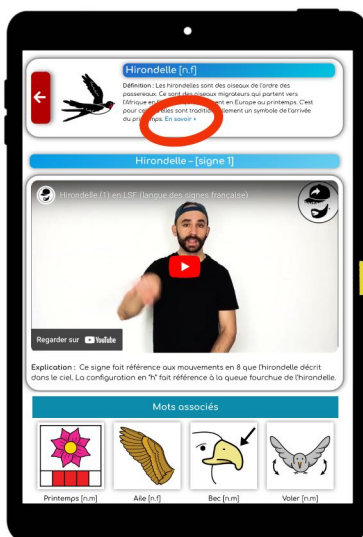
Hirondelle [n.f]

Définition : Les hirondelles sont des oiseaux de l'ordre des passereaux. Ce sont des oiseaux migrateurs qui partent vers l'Afrique en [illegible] ent en Europe au printemps. C'est pour ce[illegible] elles sont traditi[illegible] lement un symbole de l'arrivée du prin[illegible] mps. En savoir +

Hirondelle – [signe 1]

Hirondelle (1) en LSF (langue des signes française)

Regarder sur YouTube

Explication : Ce signe fait référence aux mouvements en 8 que l'hirondelle décrit dans le ciel. La configuration en "h" fait référence à la queue fourchue de l'hirondelle.

Mots associés

Printemps [n.m]

Aile [n.f]

Bec [n.m]

Voler [n.m]